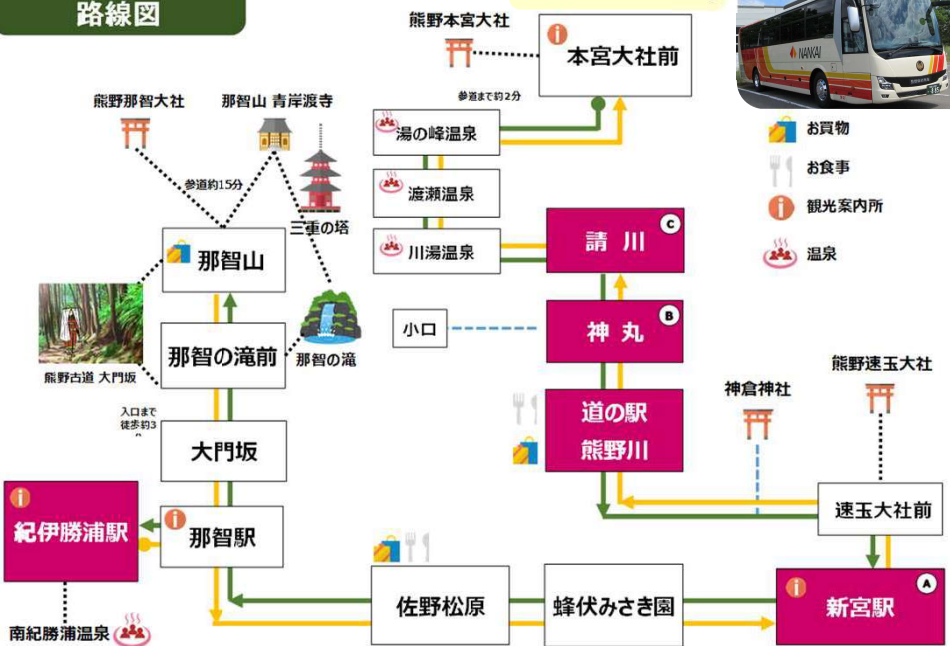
路線図

熊野本宮大社

本宮大社前

参道まで約2分

湯の峰温泉

渡瀬温泉

川湯温泉

請　川

C

小口

神　丸

B

道の駅
熊野川

熊野那智大社

那智山 青岸渡寺

参道約15分

三重の塔

那智山

熊野古道 大門坂

那智の滝前

那智の滝

入口まで徒歩約3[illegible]

大門坂

紀伊勝浦駅

那智駅

南紀勝浦温泉

佐野松原

蜂伏みさき園

新宮駅

A

神倉神社

熊野速玉大社

速玉大社前

NANKAI

お買物

お食事

観光案内所

温泉